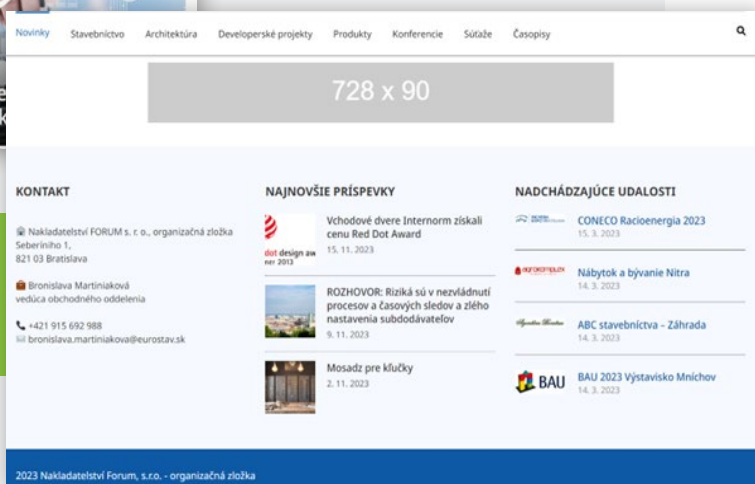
Novinky Stavebníctvo Architektúra Developerské projekty Produkty Konferencie Súťaže Časopisy

728 x 90

KONTAKT

Nakladatelství FORUM s. r. o., organizačná zložka
Seberíniho 1,
821 03 Bratislava

Bronislava Martiniaková
vedúca obchodného oddelenia

+421 915 692 988
bronislava.martiniakova@eurostav.sk

NAJNOVŠIE PRÍSPEVKY

dot design aw
ner 2013

Vchodové dvere Internorm získali cenu Red Dot Award
15. 11. 2023

ROZHOVOR: Riziká sú v nezvládnutí procesov a časových sledov a zlého nastavenia subdodávateľov
9. 11. 2023

Mosadz pre kľučky
2. 11. 2023

NADCHÁDZAJÚCE UDALOSTI

CONECO Racioenergia 2023
15. 3. 2023

agrokomplex

Nábytok a bývanie Nitra
14. 3. 2023

ABC stavebníctva – Záhrada
14. 3. 2023

BAU

BAU 2023 Výstavisko Mníchov
14. 3. 2023

2023 Nakladatelství Forum, s.r.o. - organizačná zložka